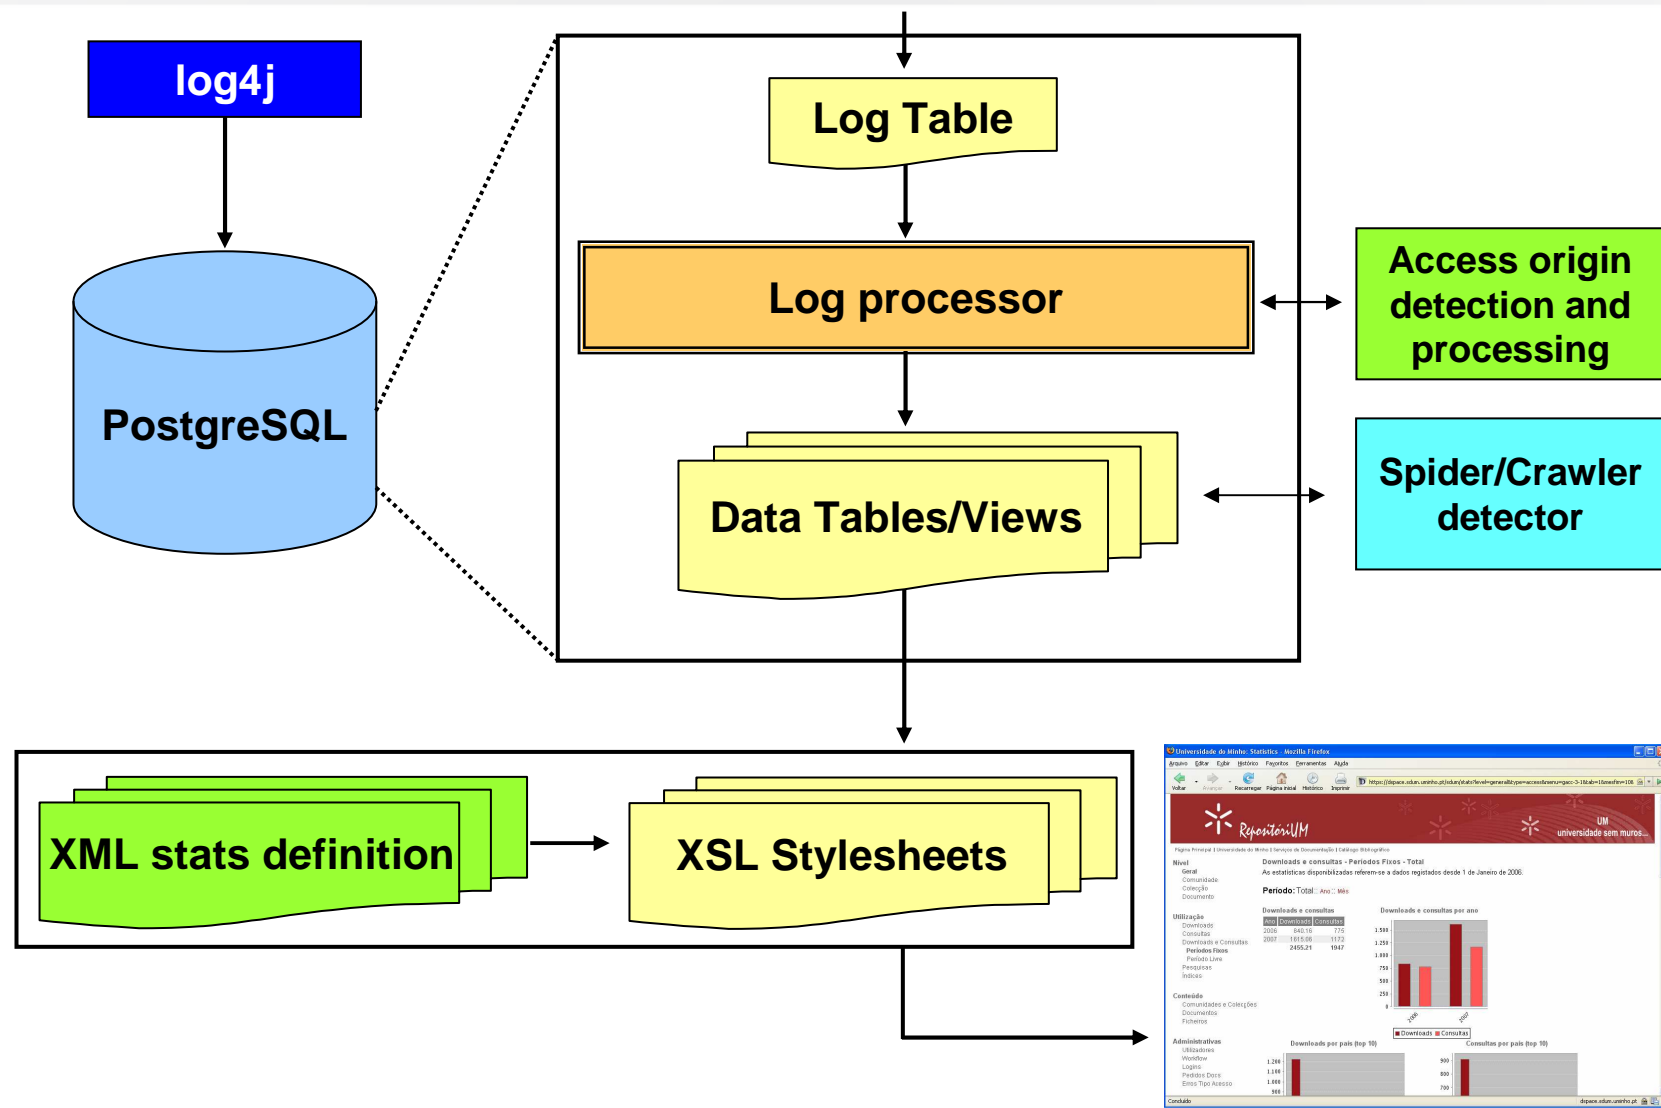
log4j

PostgreSQL

Log Table

Log processor

Data Tables/Views

Access origin detection and processing

Spider/Crawler detector

XML stats definition

XSL Stylesheets

Universidade do Minho: Statistics - Mozilla Firefox

RepositóriUM

Downloads e consultas - Periodos Fixos - Total

Periodo: Total

Downloads e consultas

Downloads e consultas por ano

| Ano | Downloads | Consultas |
|---|---|---|
| 2006 | 840.15 | 775 |
| 2007 | 1615.06 | 1172 |
| | 2455.21 | 1947 |

Downloads por país (top 10)

Consultas por país (top 10)

Concluído